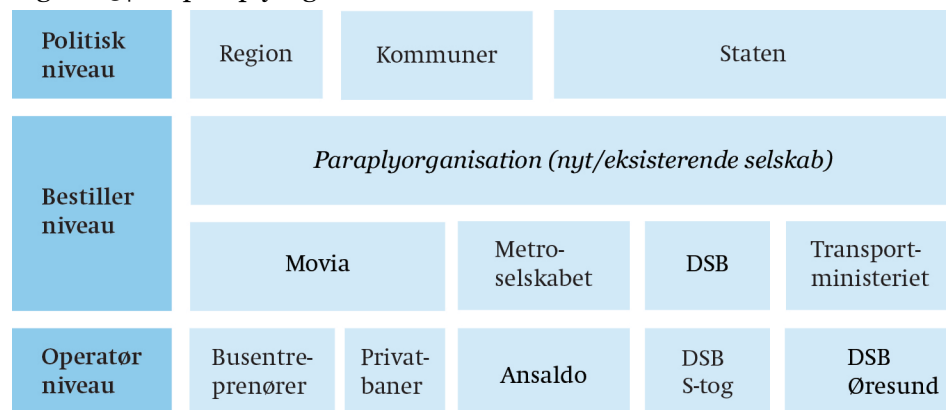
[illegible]

Politisk niveau

Region

Kommuner

Staten

Bestiller niveau

*Paraplyorganisation (nyt/eksisterende selskab)*

Movia

Metroselskabet

DSB

Transportministeriet

Operatør niveau

Busentreprenører

Privatbaner

Ansaldo

DSB S-tog

DSB Øresund